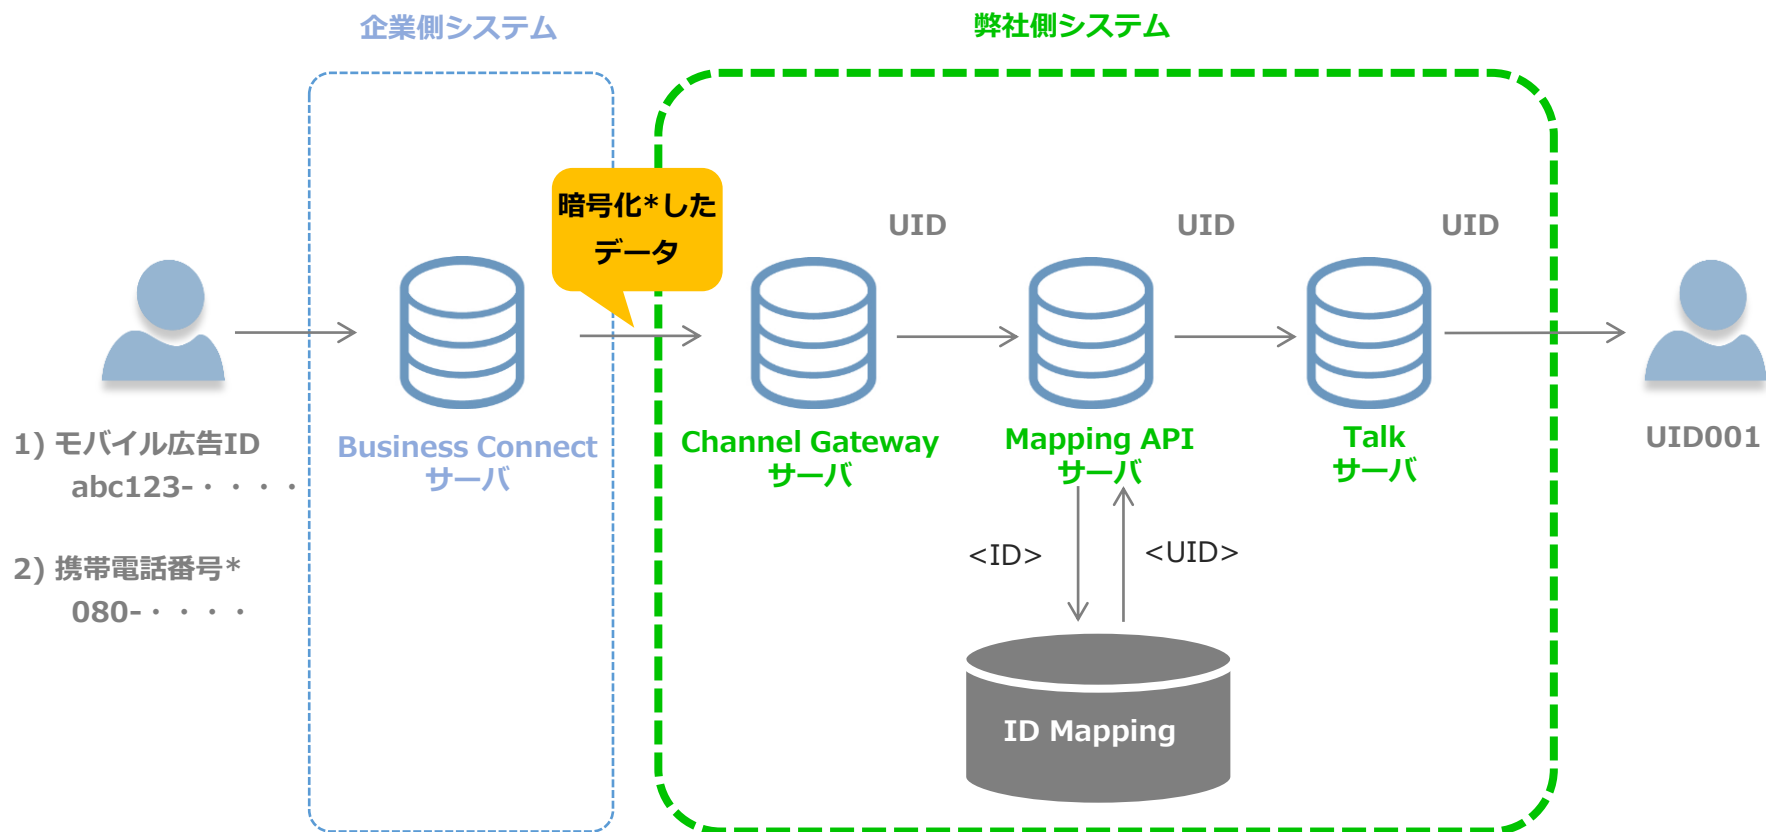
企業側システム

弊社側システム

暗号化*したデータ

UID

UID

UID

1) モバイル広告ID
abc123-・・・・

2) 携帯電話番号*
080-・・・・

Business Connect サーバ

Channel Gateway サーバ

Mapping API サーバ

Talk サーバ

UID001

<ID>

<UID>

ID Mapping